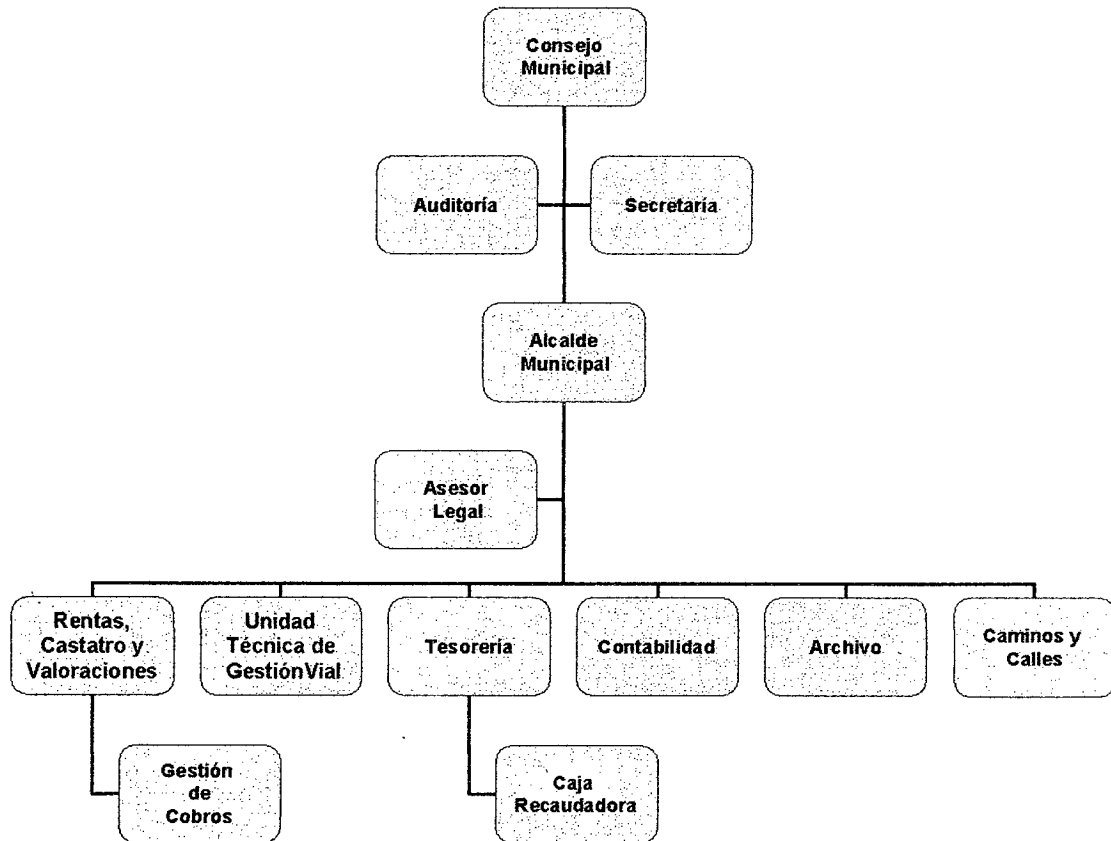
Consejo Municipal

Auditoría

Secretaría

Alcalde Municipal

Asesor Legal

Rentas, Castatro y Valoraciones

Unidad Técnica de GestiónVial

Tesorería

Contabilidad

Archivo

Caminos y Calles

Gestión de Cobros

Caja Recaudadora